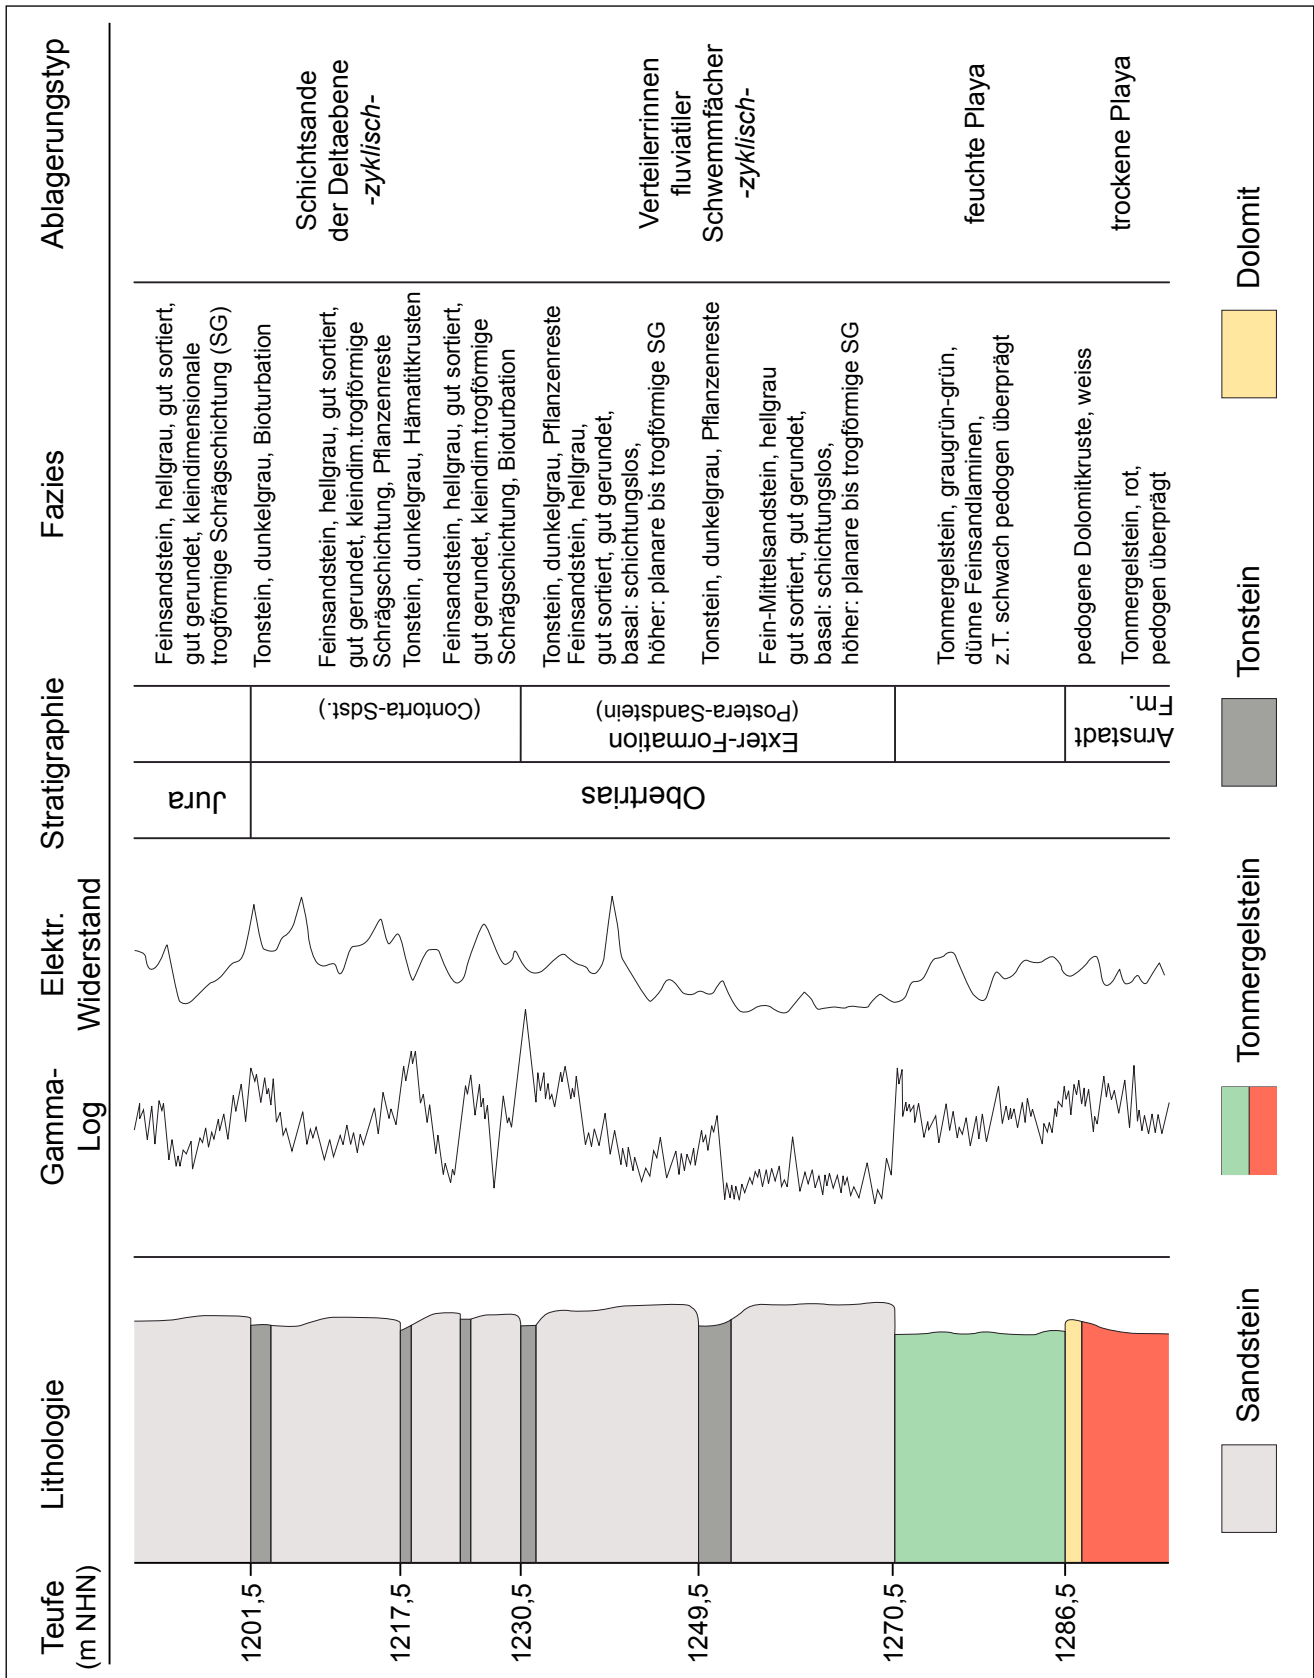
Teufe (m NHN)

1201,5
1217,5
1230,5
1249,5
1270,5
1286,5

Lithologie

Gamma-Log

Elektr. Widerstand

Stratigraphie

Jura

Obertrias

(Contorta-Sdst.)

Exter-Formation (Postera-Sandstein)

Arnstadt Fm.

Fazies

Feinsandstein, hellgrau, gut sortiert, gut gerundet, kleindimensionale trogförmige Schrägschichtung (SG)

Tonstein, dunkelgrau, Bioturbation

Feinsandstein, hellgrau, gut sortiert, gut gerundet, kleindim.trogförmige Schrägschichtung, Pflanzenreste

Tonstein, dunkelgrau, Hämatitkrusten

Feinsandstein, hellgrau, gut sortiert, gut gerundet, kleindim.trogförmige Schrägschichtung, Bioturbation

Tonstein, dunkelgrau, Pflanzenreste

Feinsandstein, hellgrau, gut sortiert, gut gerundet, basal: schichtungslos, höher: planare bis trogförmige SG

Tonstein, dunkelgrau, Pflanzenreste

Fein-Mittelsandstein, hellgrau gut sortiert, gut gerundet, basal: schichtungslos, höher: planare bis trogförmige SG

Tonmergelstein, graugrün-grün, dünne Feinsandlaminen, z.T. schwach pedogen überprägt

pedogene Dolomitkruste, weiss

Tonmergelstein, rot, pedogen überprägt

Ablagerungstyp

Schichtsande der Deltaebene -zyklisch-

Verteilerrinnen fluviatiler Schwemmfächer -zyklisch-

feuchte Playa

trockene Playa

Sandstein

Tonmergelstein

Tonstein

Dolomit